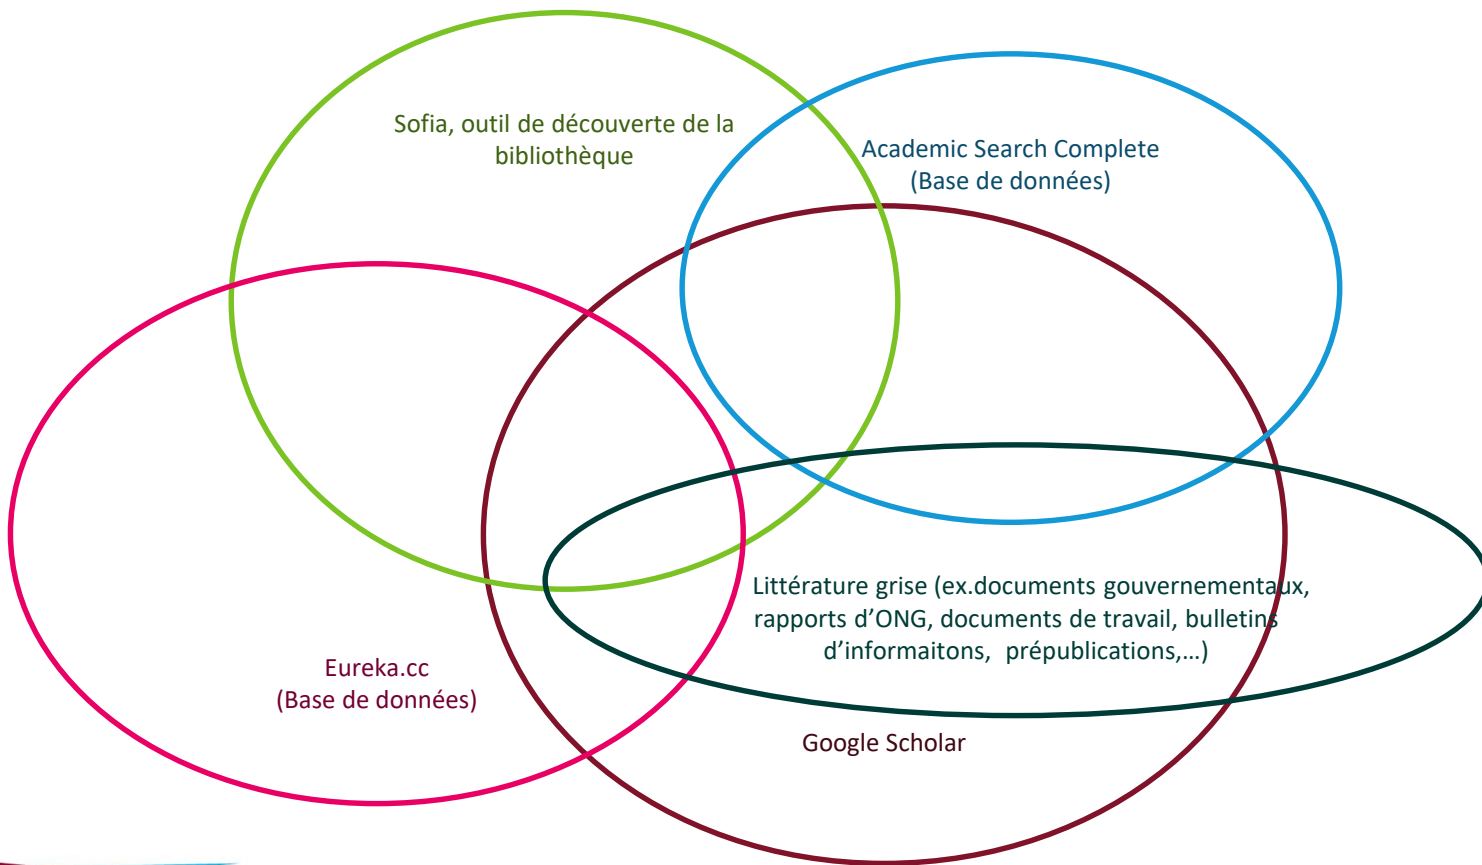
Sofia, outil de découverte de la bibliothèque

Academic Search Complete
(Base de données)

Littérature grise (ex.documents gouvernementaux, rapports d'ONG, documents de travail, bulletins d'informaitons, prépublications,…)

Eureka.cc
(Base de données)

Google Scholar